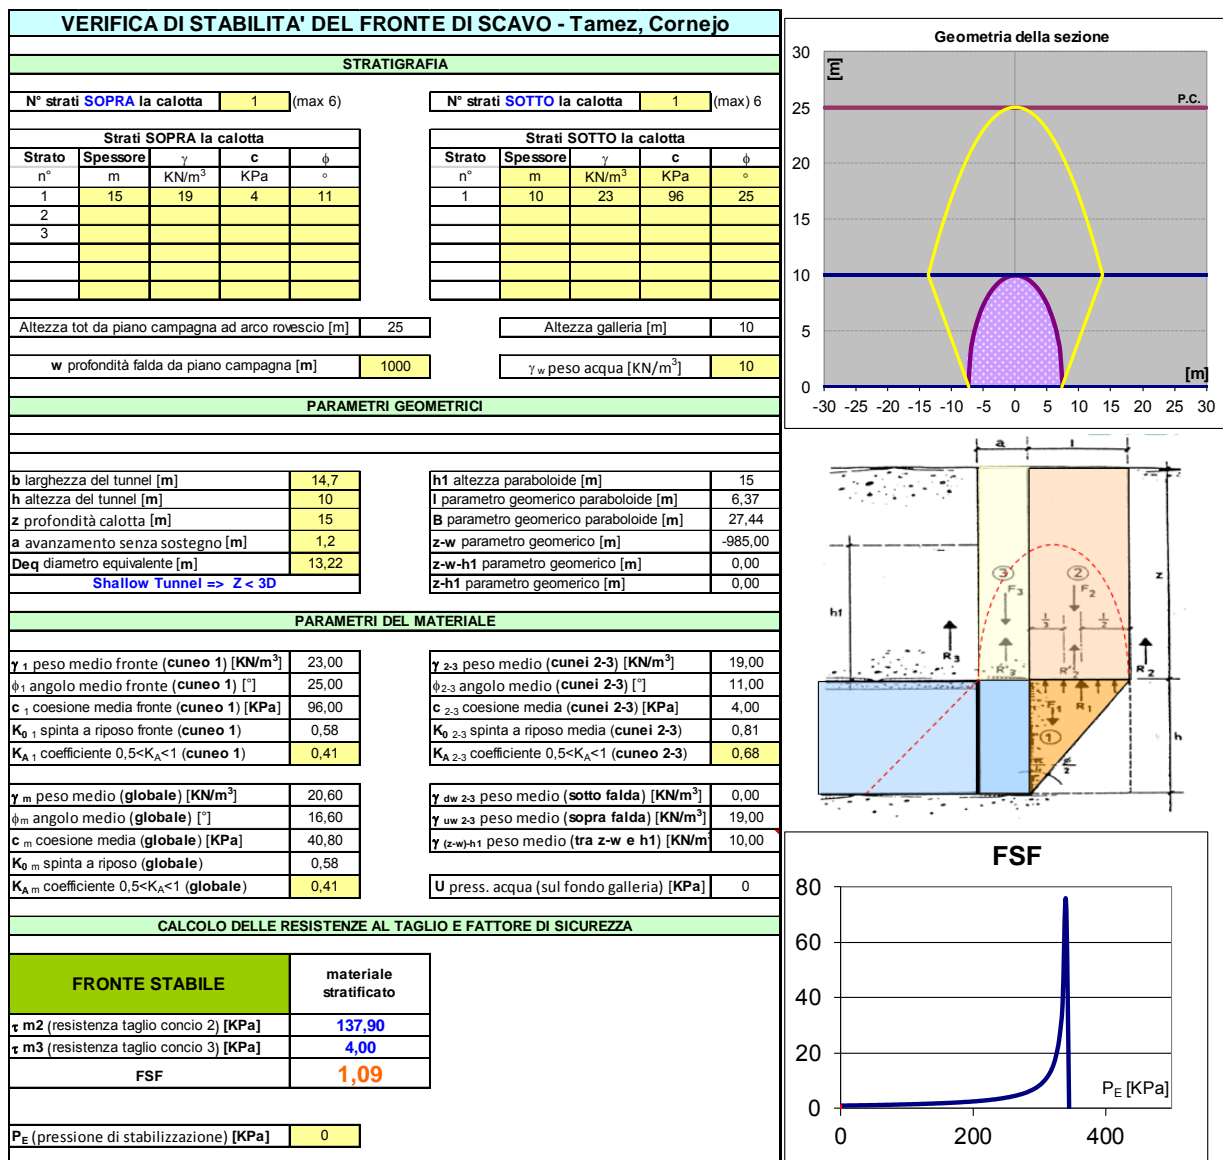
VERIFICA DI STABILITA' DEL FRONTE DI SCAVO - Tamez, Cornejo

STRATIGRAFIA

N° strati SOPRA la calotta 1 (max 6)

N° strati SOTTO la calotta 1 (max) 6

Strati SOPRA la calotta

| Strato | Spessore | $\gamma$ | c | $\phi$ |
|---|---|---|---|---|
| n° | m | KN/m$^3$ | KPa | ° |
| 1 | 15 | 19 | 4 | 11 |
| 2 | | | | |
| 3 | | | | |

Strati SOTTO la calotta

| Strato | Spessore | $\gamma$ | c | $\phi$ |
|---|---|---|---|---|
| n° | m | KN/m$^3$ | KPa | ° |
| 1 | 10 | 23 | 96 | 25 |

Altezza tot da piano campagna ad arco rovescio [m] 25

Altezza galleria [m] 10

w profondità falda da piano campagna [m] 1000

$\gamma_w$ peso acqua [KN/m$^3$] 10

PARAMETRI GEOMETRICI

| | |
|---|---|
| b larghezza del tunnel [m] | 14,7 |
| h altezza del tunnel [m] | 10 |
| z profondità calotta [m] | 15 |
| a avanzamento senza sostegno [m] | 1,2 |
| Deq diametro equivalente [m] | 13,22 |

Shallow Tunnel => Z < 3D

| | |
|---|---|
| h1 altezza paraboloide [m] | 15 |
| l parametro geomerico paraboloide [m] | 6,37 |
| B parametro geomerico paraboloide [m] | 27,44 |
| z-w parametro geomerico [m] | -985,00 |
| z-w-h1 parametro geomerico [m] | 0,00 |
| z-h1 parametro geomerico [m] | 0,00 |

PARAMETRI DEL MATERIALE

| | |
|---|---|
| $\gamma_1$ peso medio fronte (cuneo 1) [KN/m$^3$] | 23,00 |
| $\phi_1$ angolo medio fronte (cuneo 1) [°] | 25,00 |
| c $_1$ coesione media fronte (cuneo 1) [KPa] | 96,00 |
| K$_{0\ 1}$ spinta a riposo fronte (cuneo 1) | 0,58 |
| K$_{A\ 1}$ coefficiente 0,5<K$_A$<1 (cuneo 1) | 0,41 |

| | |
|---|---|
| $\gamma_{2-3}$ peso medio (cunei 2-3) [KN/m$^3$] | 19,00 |
| $\phi_{2-3}$ angolo medio (cunei 2-3) [°] | 11,00 |
| c $_{2-3}$ coesione media (cunei 2-3) [KPa] | 4,00 |
| K$_{0\ 2-3}$ spinta a riposo media (cunei 2-3) | 0,81 |
| K$_{A\ 2-3}$ coefficiente 0,5<K$_A$<1 (cuneo 2-3) | 0,68 |

| | |
|---|---|
| $\gamma_m$ peso medio (globale) [KN/m$^3$] | 20,60 |
| $\phi_m$ angolo medio (globale) [°] | 16,60 |
| c $_m$ coesione media (globale) [KPa] | 40,80 |
| K$_{0\ m}$ spinta a riposo (globale) | 0,58 |
| K$_{A\ m}$ coefficiente 0,5<K$_A$<1 (globale) | 0,41 |

| | |
|---|---|
| $\gamma_{dw\ 2-3}$ peso medio (sotto falda) [KN/m$^3$] | 0,00 |
| $\gamma_{uw\ 2-3}$ peso medio (sopra falda) [KN/m$^3$] | 19,00 |
| $\gamma_{(z-w)-h1}$ peso medio (tra z-w e h1) [KN/m | 10,00 |
| U press. acqua (sul fondo galleria) [KPa] | 0 |

CALCOLO DELLE RESISTENZE AL TAGLIO E FATTORE DI SICUREZZA

| FRONTE STABILE | materiale stratificato |
|---|---|
| $\tau$ m2 (resistenza taglio concio 2) [KPa] | 137,90 |
| $\tau$ m3 (resistenza taglio concio 3) [KPa] | 4,00 |
| FSF | 1,09 |

P$_E$ (pressione di stabilizzazione) [KPa] 0

Geometria della sezione
[m]
P.C.
30 25 20 15 10 5 0
[m]
-30 -25 -20 -15 -10 -5 0 5 10 15 20 25 30

a l
z
h1
h
③ ② F$_3$ F$_2$ R$_3$ R$_2$ R$_1$ ①

FSF
80 60 40 20 0
0 200 400
P$_E$ [KPa]